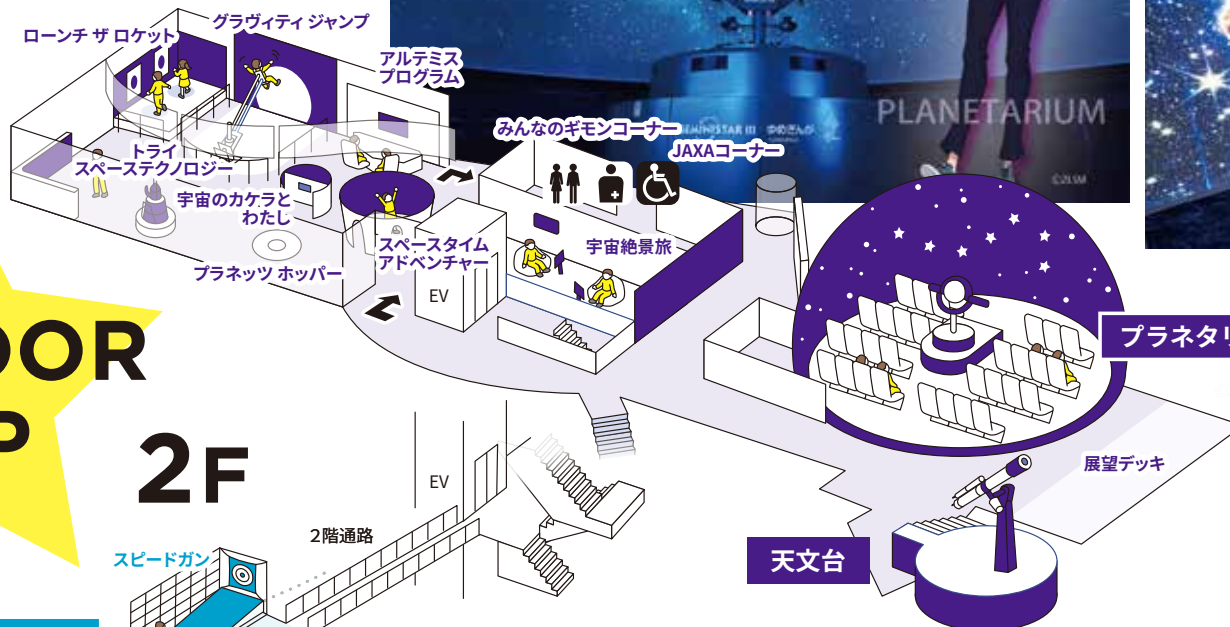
ローンチ ザ ロケット

グラヴィティ ジャンプ

アルテミス プログラム

トライ スペーステクノロジー

宇宙のカケラと わたし

プラネッツ ホッパー

スペースタイム アドベンチャー

みんなのギモンコーナー

JAXAコーナー

宇宙絶景旅

EV

PLANETARIUM

GEMINISTAR III

ゆめぎんが

©2LSM

プラネタリ

展望デッキ

天文台

OOR

P

2F

EV

2階通路

スピードガン